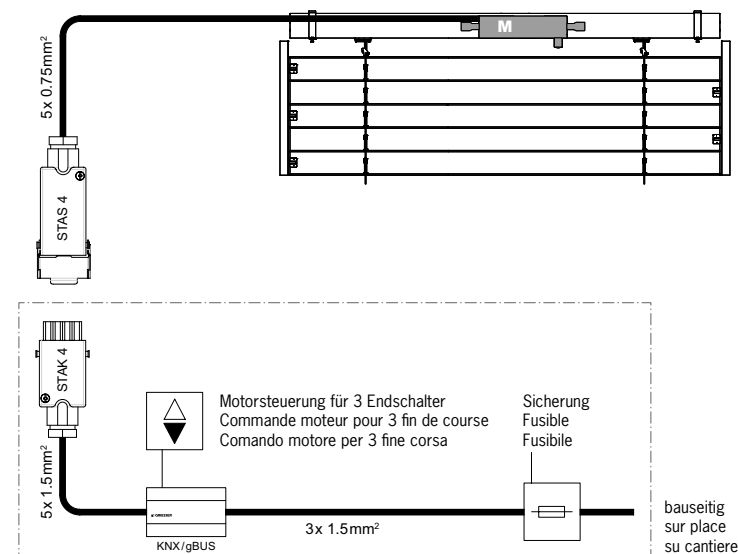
M

5x 0.75mm²

STAS 4

STAK 4

5x 1.5mm²

Motorsteuerung für 3 Endschalter
Commande moteur pour 3 fin de course
Comando motore per 3 fine corsa

Sicherung
Fusible
Fusibile

KNX/gBUS

3x 1.5mm²

bauseitig
sur place
su cantiere